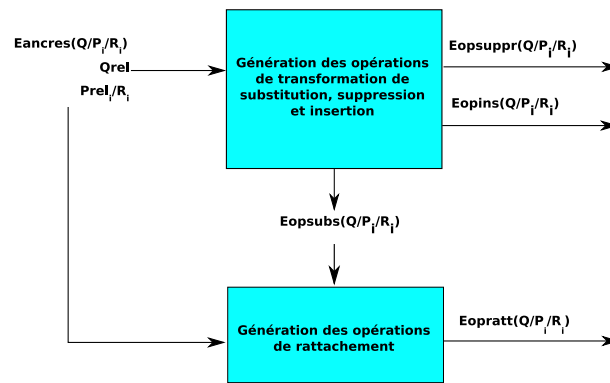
Eancres(Q/P$_i$/R$_i$)

Qrel

Prel$_i$/R$_i$

Génération des opérations de transformation de substitution, suppression et insertion

Eopsuppr(Q/P$_i$/R$_i$)

Eopins(Q/P$_i$/R$_i$)

Eopsubs(Q/P$_i$/R$_i$)

Génération des opérations de rattachement

Eopratt(Q/P$_i$/R$_i$)